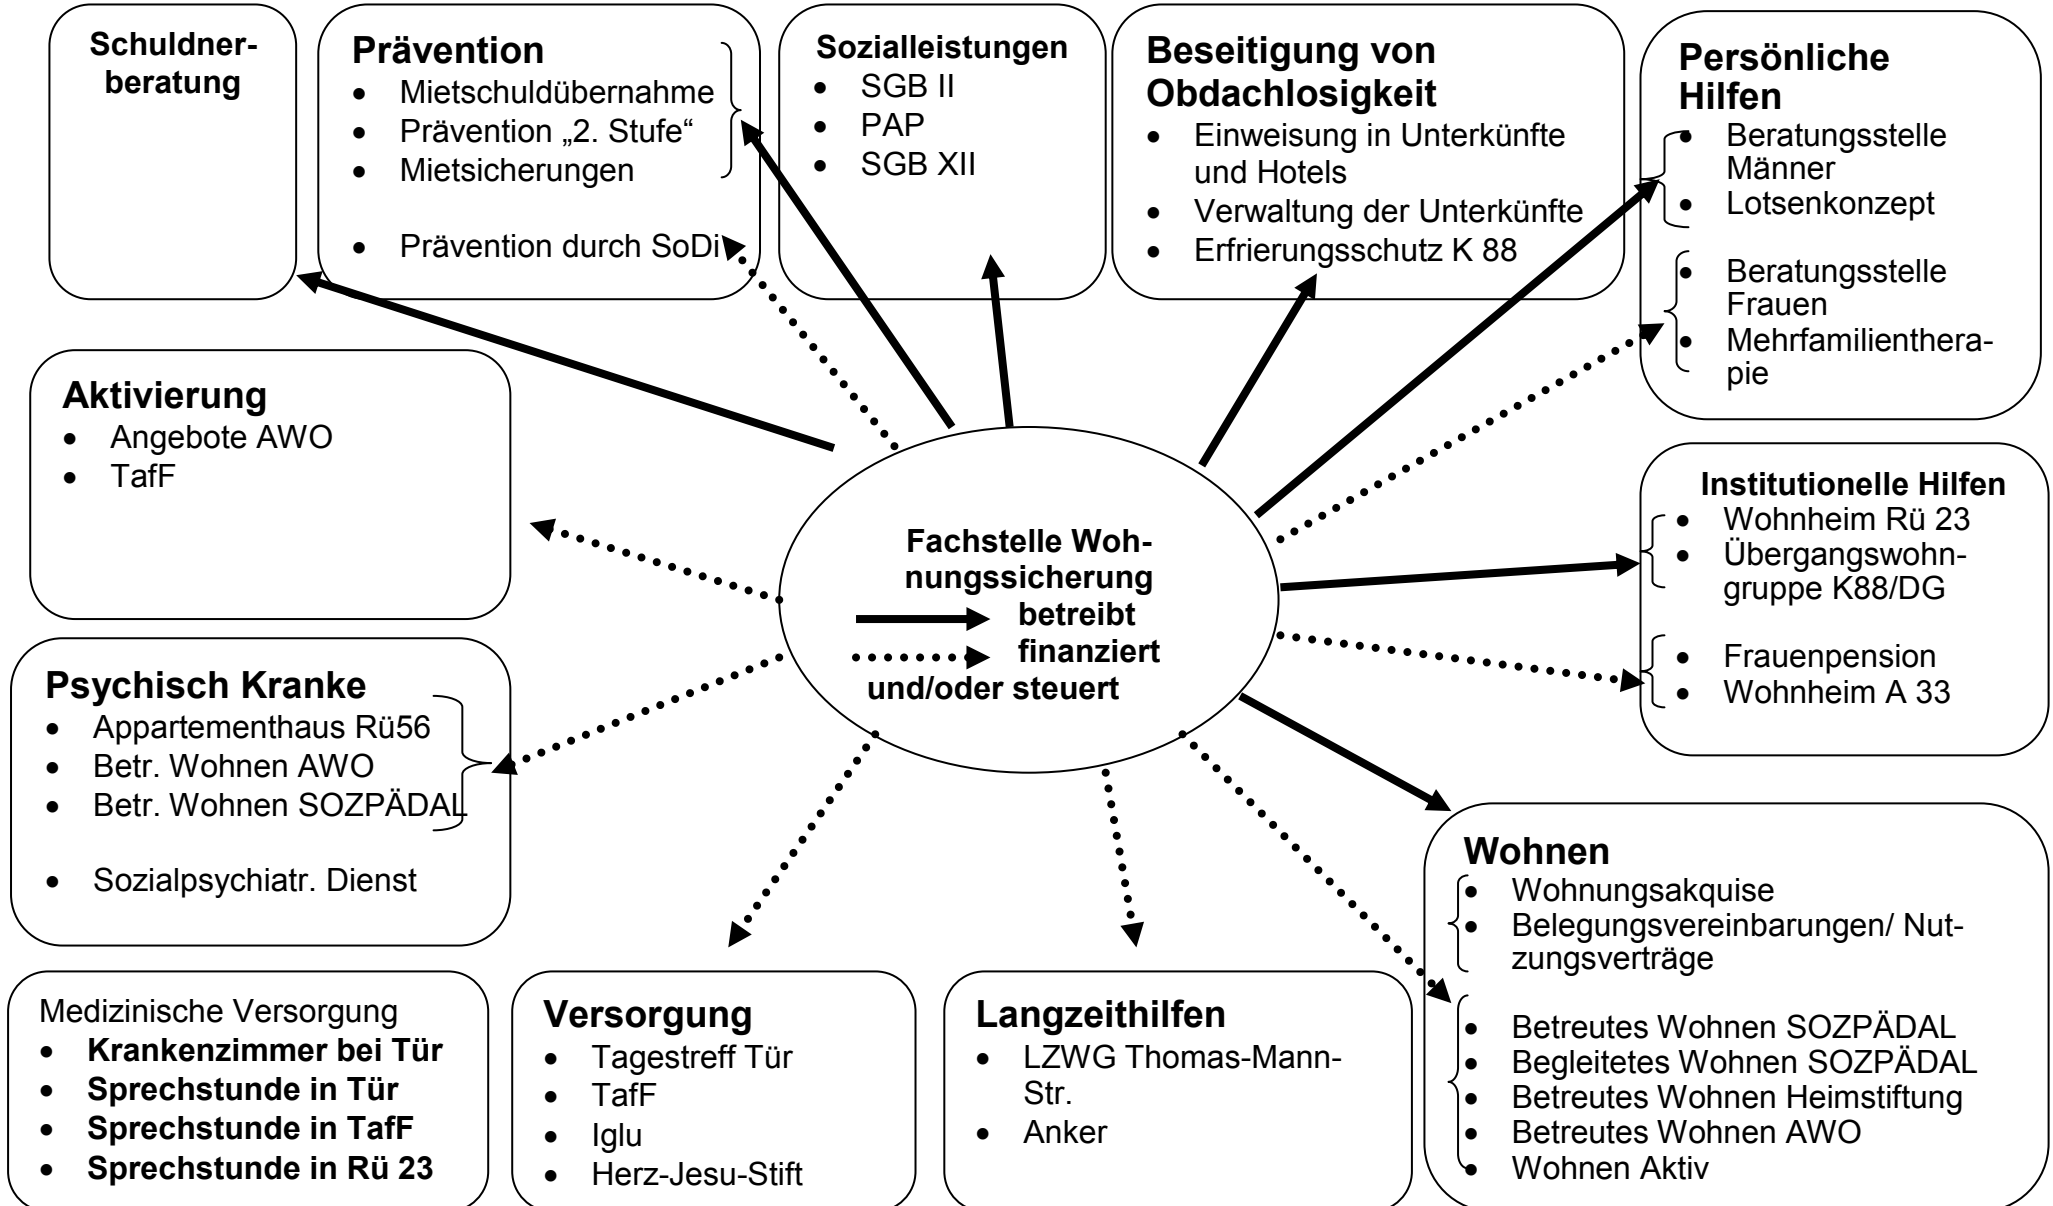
**Schuldnerberatung**

**Prävention**
- Mietschuldübernahme
- Prävention „2. Stufe“
- Mietsicherungen
- Prävention durch SoDi

**Sozialleistungen**
- SGB II
- PAP
- SGB XII

**Beseitigung von Obdachlosigkeit**
- Einweisung in Unterkünfte und Hotels
- Verwaltung der Unterkünfte
- Erfrierungsschutz K 88

**Persönliche Hilfen**
- Beratungsstelle Männer
- Lotsenkonzept
- Beratungsstelle Frauen
- Mehrfamilientherapie

**Aktivierung**
- Angebote AWO
- TafF

**Fachstelle Wohnungssicherung**
**betreibt**
**finanziert und/oder steuert**

**Institutionelle Hilfen**
- Wohnheim Rü 23
- Übergangswohngruppe K88/DG
- Frauenpension
- Wohnheim A 33

**Psychisch Kranke**
- Appartementhaus Rü56
- Betr. Wohnen AWO
- Betr. Wohnen SOZPÄDAL
- Sozialpsychiatr. Dienst

**Wohnen**
- Wohnungsakquise
- Belegungsvereinbarungen/ Nutzungsverträge
- Betreutes Wohnen SOZPÄDAL
- Begleitetes Wohnen SOZPÄDAL
- Betreutes Wohnen Heimstiftung
- Betreutes Wohnen AWO
- Wohnen Aktiv

Medizinische Versorgung
- **Krankenzimmer bei Tür**
- **Sprechstunde in Tür**
- **Sprechstunde in TafF**
- **Sprechstunde in Rü 23**

**Versorgung**
- Tagestreff Tür
- TafF
- Iglu
- Herz-Jesu-Stift

**Langzeithilfen**
- LZWG Thomas-Mann-Str.
- Anker